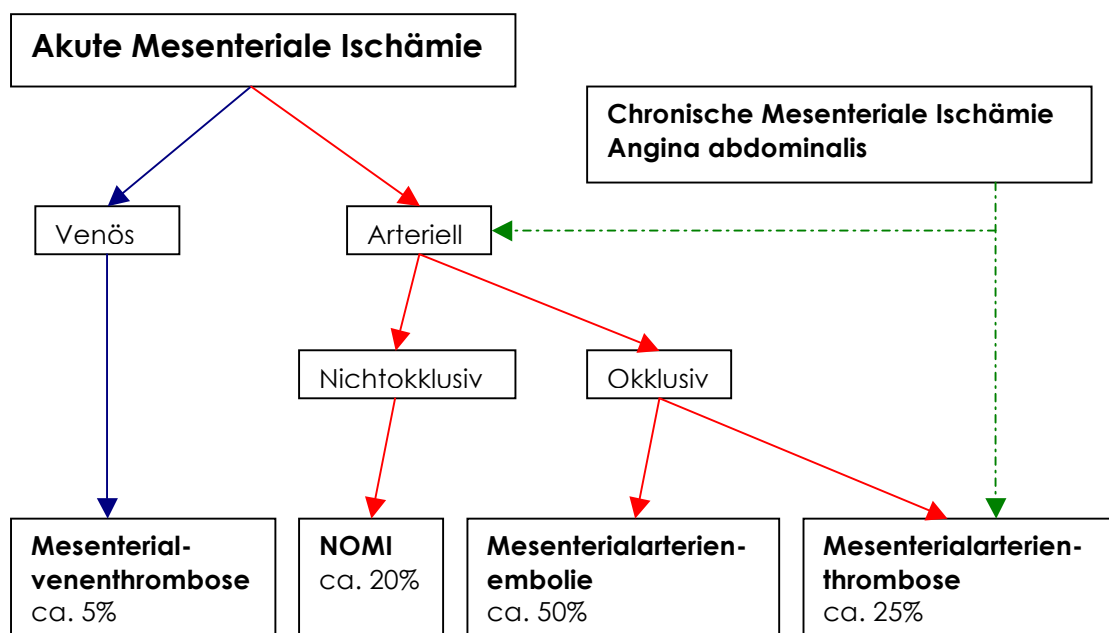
Akute Mesenteriale Ischämie

Chronische Mesenteriale Ischämie
Angina abdominalis

Venös

Arteriell

Nichtokklusiv

Okklusiv

Mesenterial-
venenthrombose
ca. 5%

NOMI
ca. 20%

Mesenterialarterien-
embolie
ca. 50%

Mesenterialarterien-
thrombose
ca. 25%